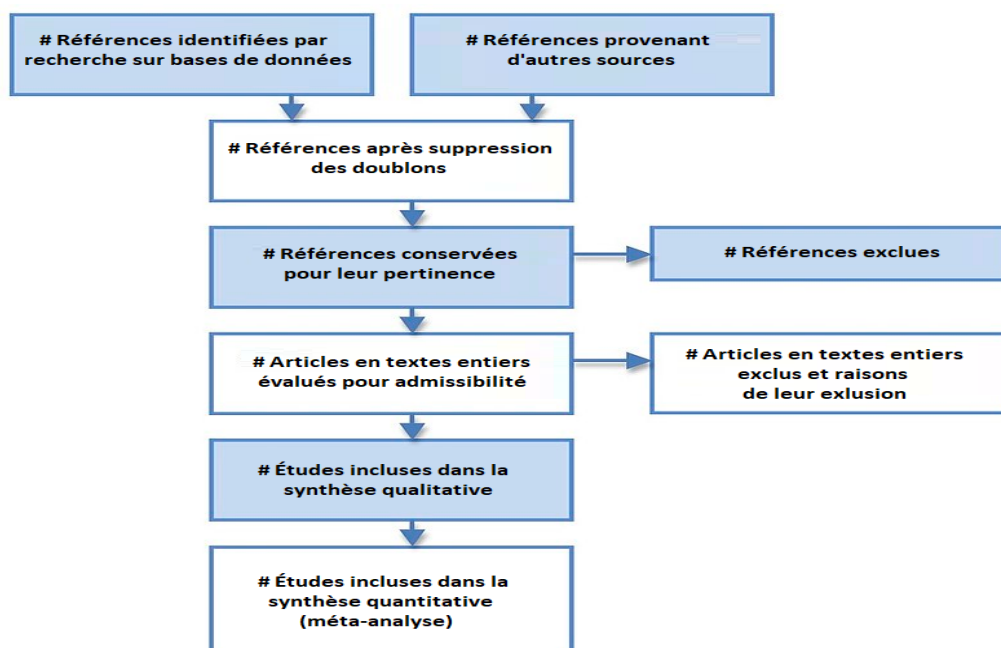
# Références identifiées par recherche sur bases de données

# Références provenant d'autres sources

# Références après suppression des doublons

# Références conservées pour leur pertinence

# Références exclues

# Articles en textes entiers évalués pour admissibilité

# Articles en textes entiers exclus et raisons de leur exlusion

# Études incluses dans la synthèse qualitative

# Études incluses dans la synthèse quantitative (méta-analyse)